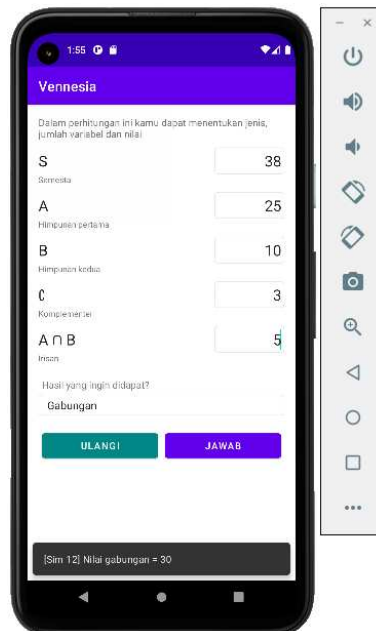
1:55

Vennesia

Dalam perhitungan ini kamu dapat menentukan jenis, jumlah variabel dan nilai

S
Semesta
38

A
Himpunan pertama
25

B
Himpunan kedua
10

C
Komplementer
3

A ∩ B
Irisan
5

Hasil yang ingin didapat?
Gabungan

ULANGI
JAWAB

[Sim 12] Nilai gabungan = 30

– ×